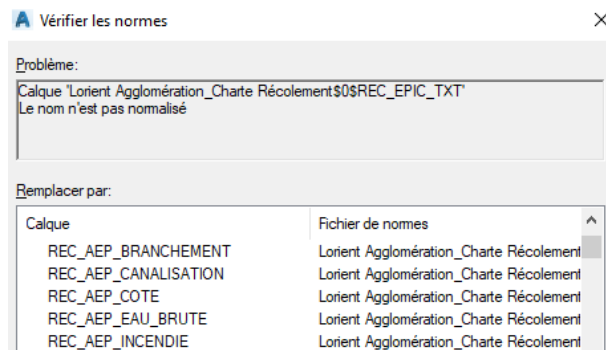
Vérifier les normes

Problème:

Calque 'Lorient Agglomération_Charte Récolement$0$REC_EPIC_TXT'
Le nom n'est pas normalisé

Remplacer par:

| Calque | Fichier de normes |
|---|---|
| REC_AEP_BRANCHEMENT | Lorient Agglomération_Charte Récolement |
| REC_AEP_CANALISATION | Lorient Agglomération_Charte Récolement |
| REC_AEP_COTE | Lorient Agglomération_Charte Récolement |
| REC_AEP_EAU_BRUTE | Lorient Agglomération_Charte Récolement |
| REC_AEP_INCENDIE | Lorient Agglomération_Charte Récolement |